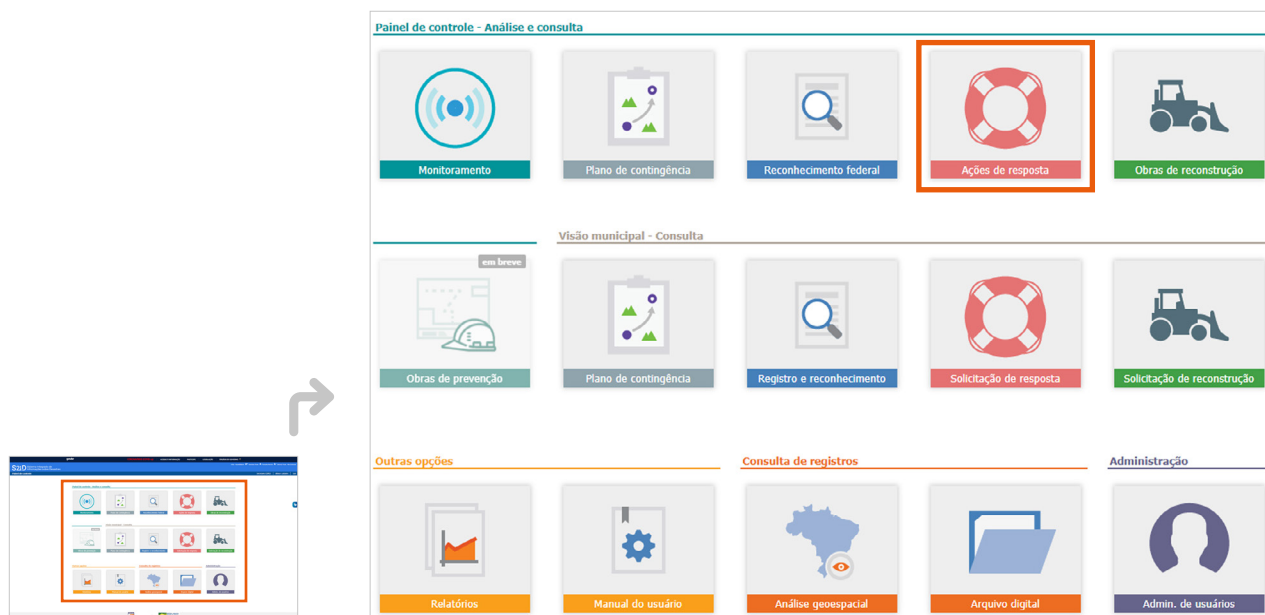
Painel de controle - Análise e consulta

Monitoramento

Plano de contingência

Reconhecimento federal

Ações de resposta

Obras de reconstrução

Visão municipal - Consulta

em breve

Obras de prevenção

Plano de contingência

Registro e reconhecimento

Solicitação de resposta

Solicitação de reconstrução

Outras opções

Consulta de registros

Administração

Relatórios

Manual do usuário

Análise geoespacial

Arquivo digital

Admin. de usuários

S2iD

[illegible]